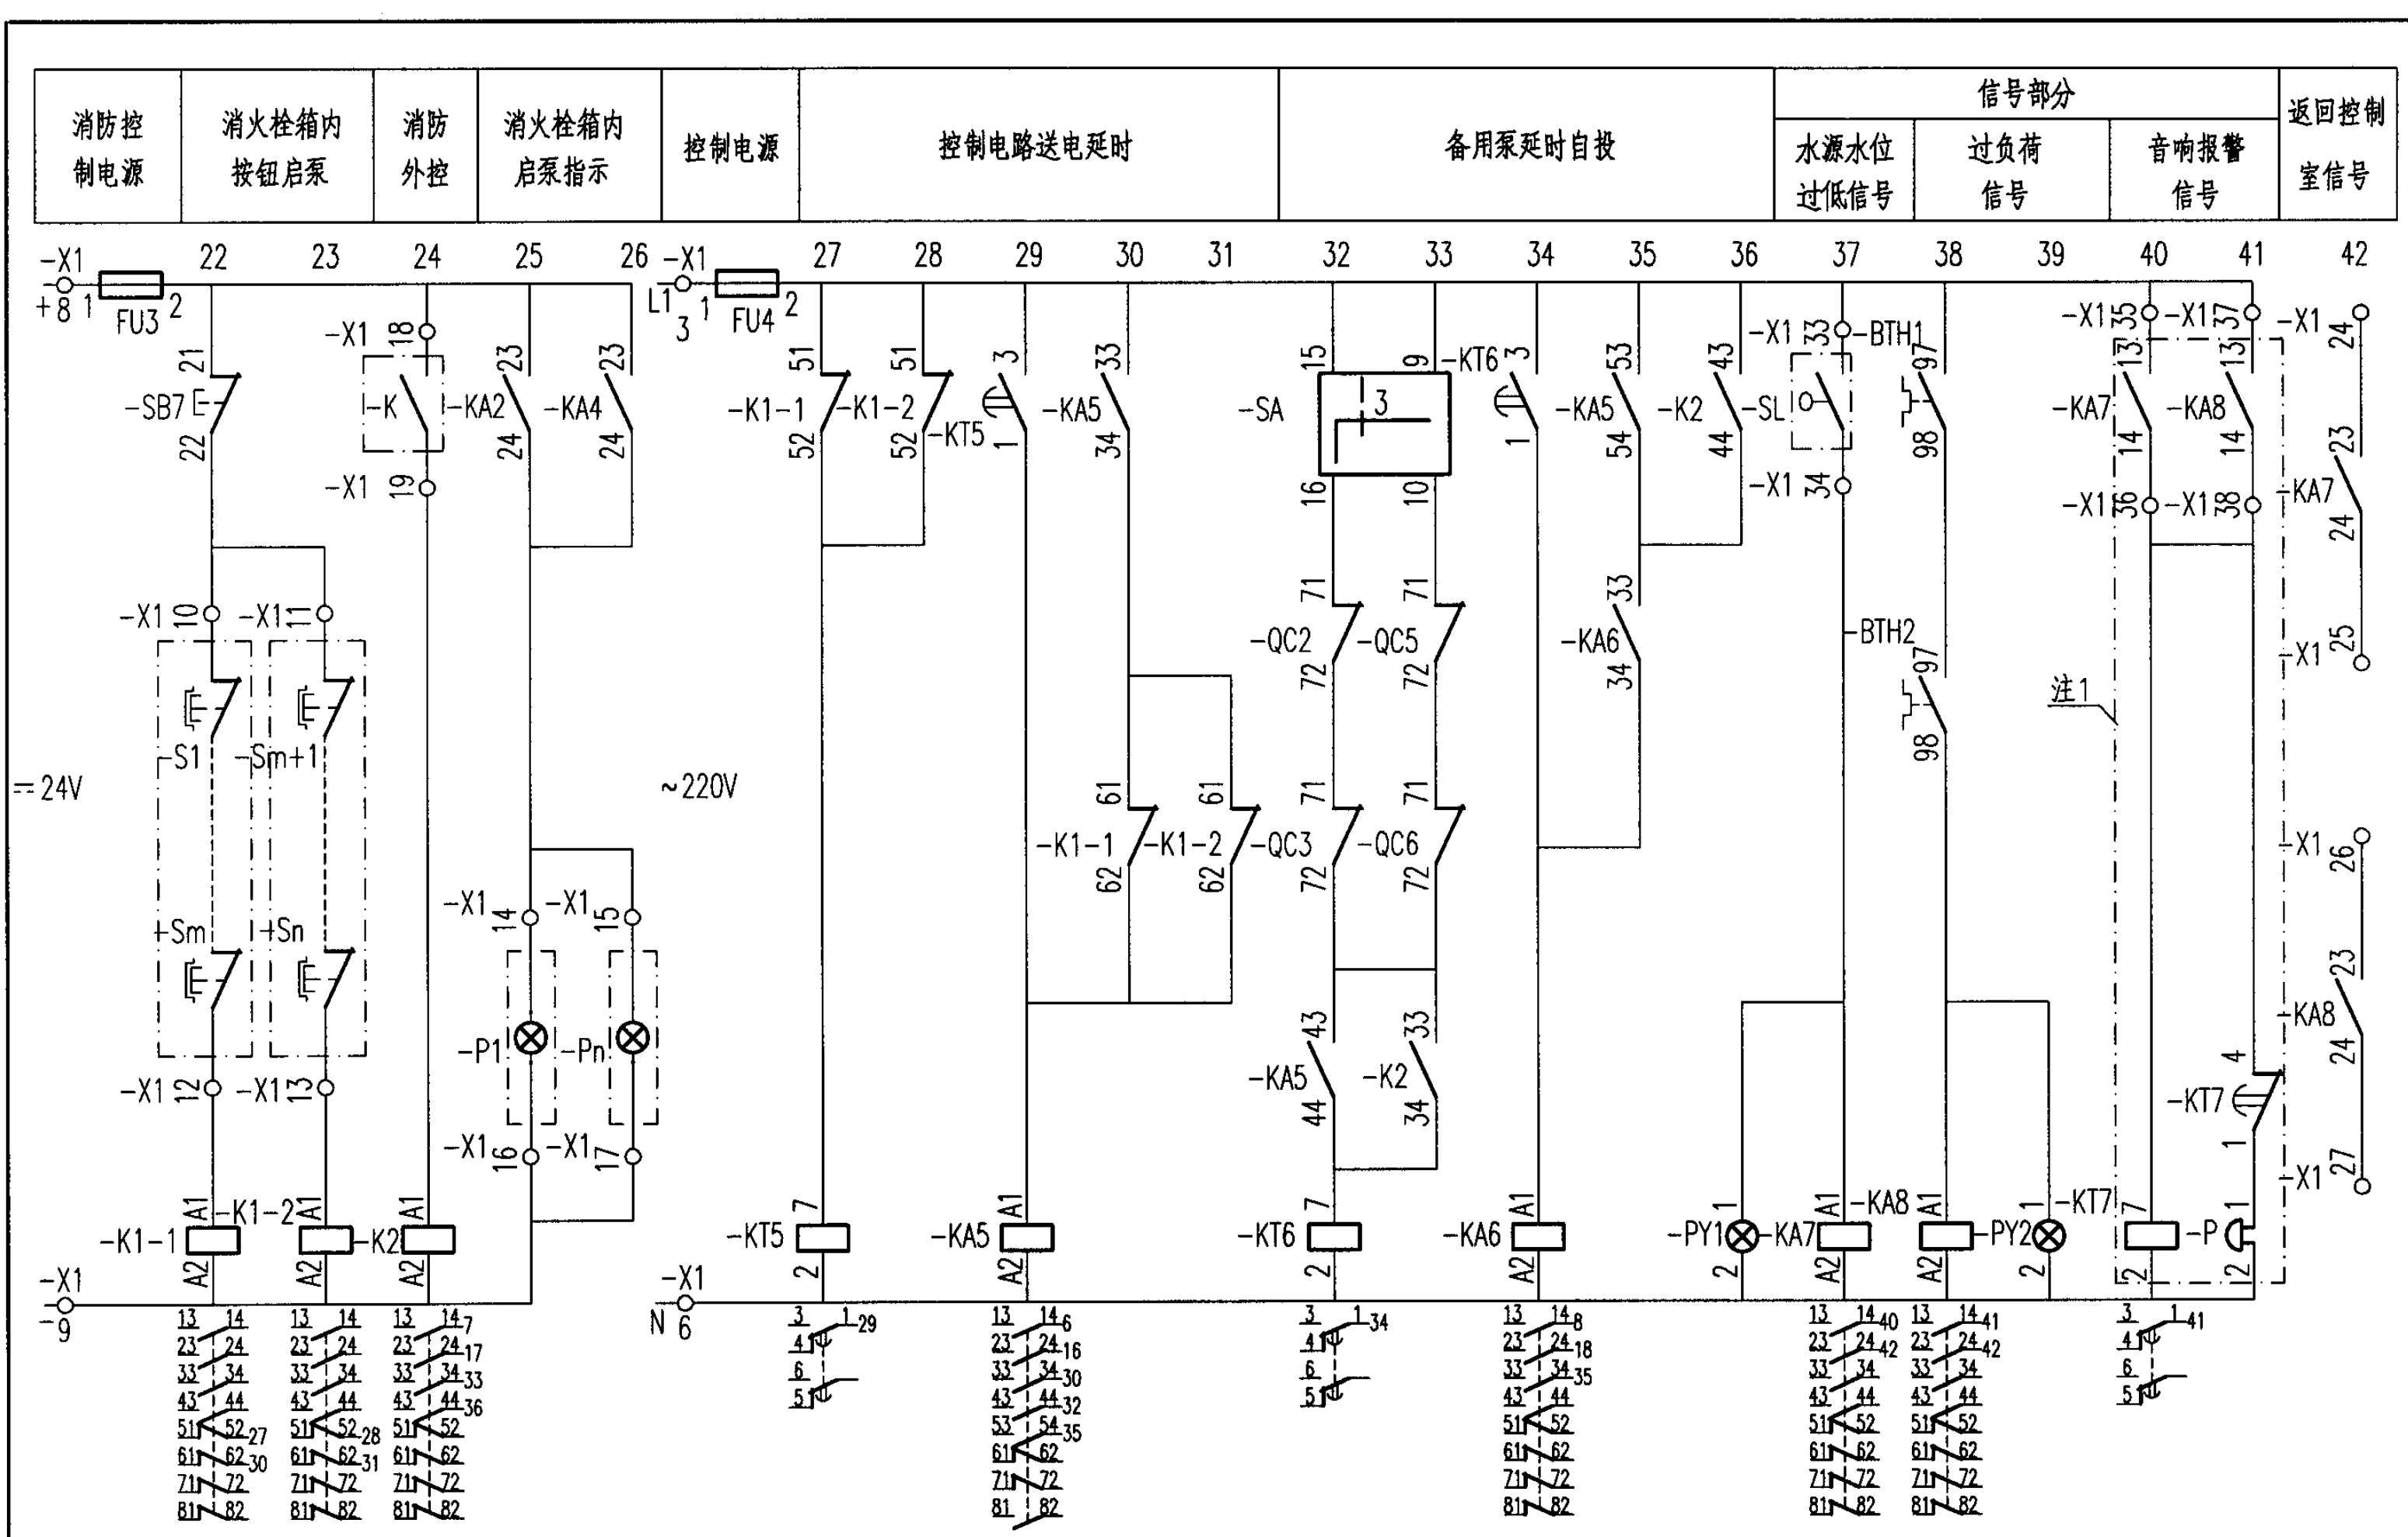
| 消防控制电源 | 消火栓箱内按钮启泵 | 消防外控 | 消火栓箱内启泵指示 | 控制电源 | 控制电路送电延时 | 备用泵延时自投 | 信号部分 水源水位过低信号 | 过负荷信号 | 音响报警信号 | 返回控制室信号 |
|---|---|---|---|---|---|---|---|---|---|---|

22 23 24 25 26 27 28 29 30 31 32 33 34 35 36 37 38 39 40 41 42

-X1 +8 1 FU3 2 -X1 L1 3 1 FU4 2

21 -SB7 22 -X1 18 -K -KA2 -KA4 23 24 23 24 -X1 19

51 -K1-1 52 51 -K1-2 52 -KT5 3 1 33 -KA5 34 15 -SA 3 16 9 10 -KT6 3 1 53 -KA5 54 43 -K2 44 -X1 33 -BTH1 -SL -X1 34 97 98 -X1 35 -X1 37 13 -KA7 14 13 -KA8 14 -X1 36 -X1 38 -X1 24 23 -KA7 24

-X1 10 -X1 11 -S1 -Sm+1 -Sm -Sn -X1 12 -X1 13

=24V ~220V

71 -QC2 72 71 -QC5 72 33 -KA6 34 -BTH2 97 98 -X1 25 注1

61 -K1-1 62 61 -K1-2 62 -QC3 71 72 71 -QC6 72 -X1 26

-X1 14 -X1 15 -P1 -Pn -X1 16 -X1 17

43 -KA5 44 33 -K2 34 23 -KA8 24 4 -KT7 1 -X1 27

A1 -K1-1 A2 A1 -K1-2 A2 A1 -K2 A2 7 -KT5 2 A1 -KA5 A2 7 -KT6 2 A1 -KA6 A2 1 -PY1 2 A1 -KA7 A2 -KA8 A1 A2 -PY2 1 2 -KT7 7 2 -P 1 2

-X1 -9 -X1 N 6

13 14 23 24 33 34 43 44 51 52 27 61 62 30 71 72 81 82
13 14 23 24 33 34 43 44 51 52 28 61 62 31 71 72 81 82
13 14 7 23 24 17 33 34 33 43 44 36 51 52 61 62 71 72 81 82
3 1 29 4 6 5
13 14 6 23 24 16 33 34 30 43 44 32 53 54 35 61 62 71 72 81 82
3 1 34 4 6 5
13 14 8 23 24 18 33 34 35 43 44 51 52 61 62 71 72 81 82
13 14 40 23 24 42 33 34 43 44 51 52 61 62 71 72 81 82
13 14 41 23 24 42 33 34 43 44 51 52 61 62 71 72 81 82
3 1 41 4 6 5